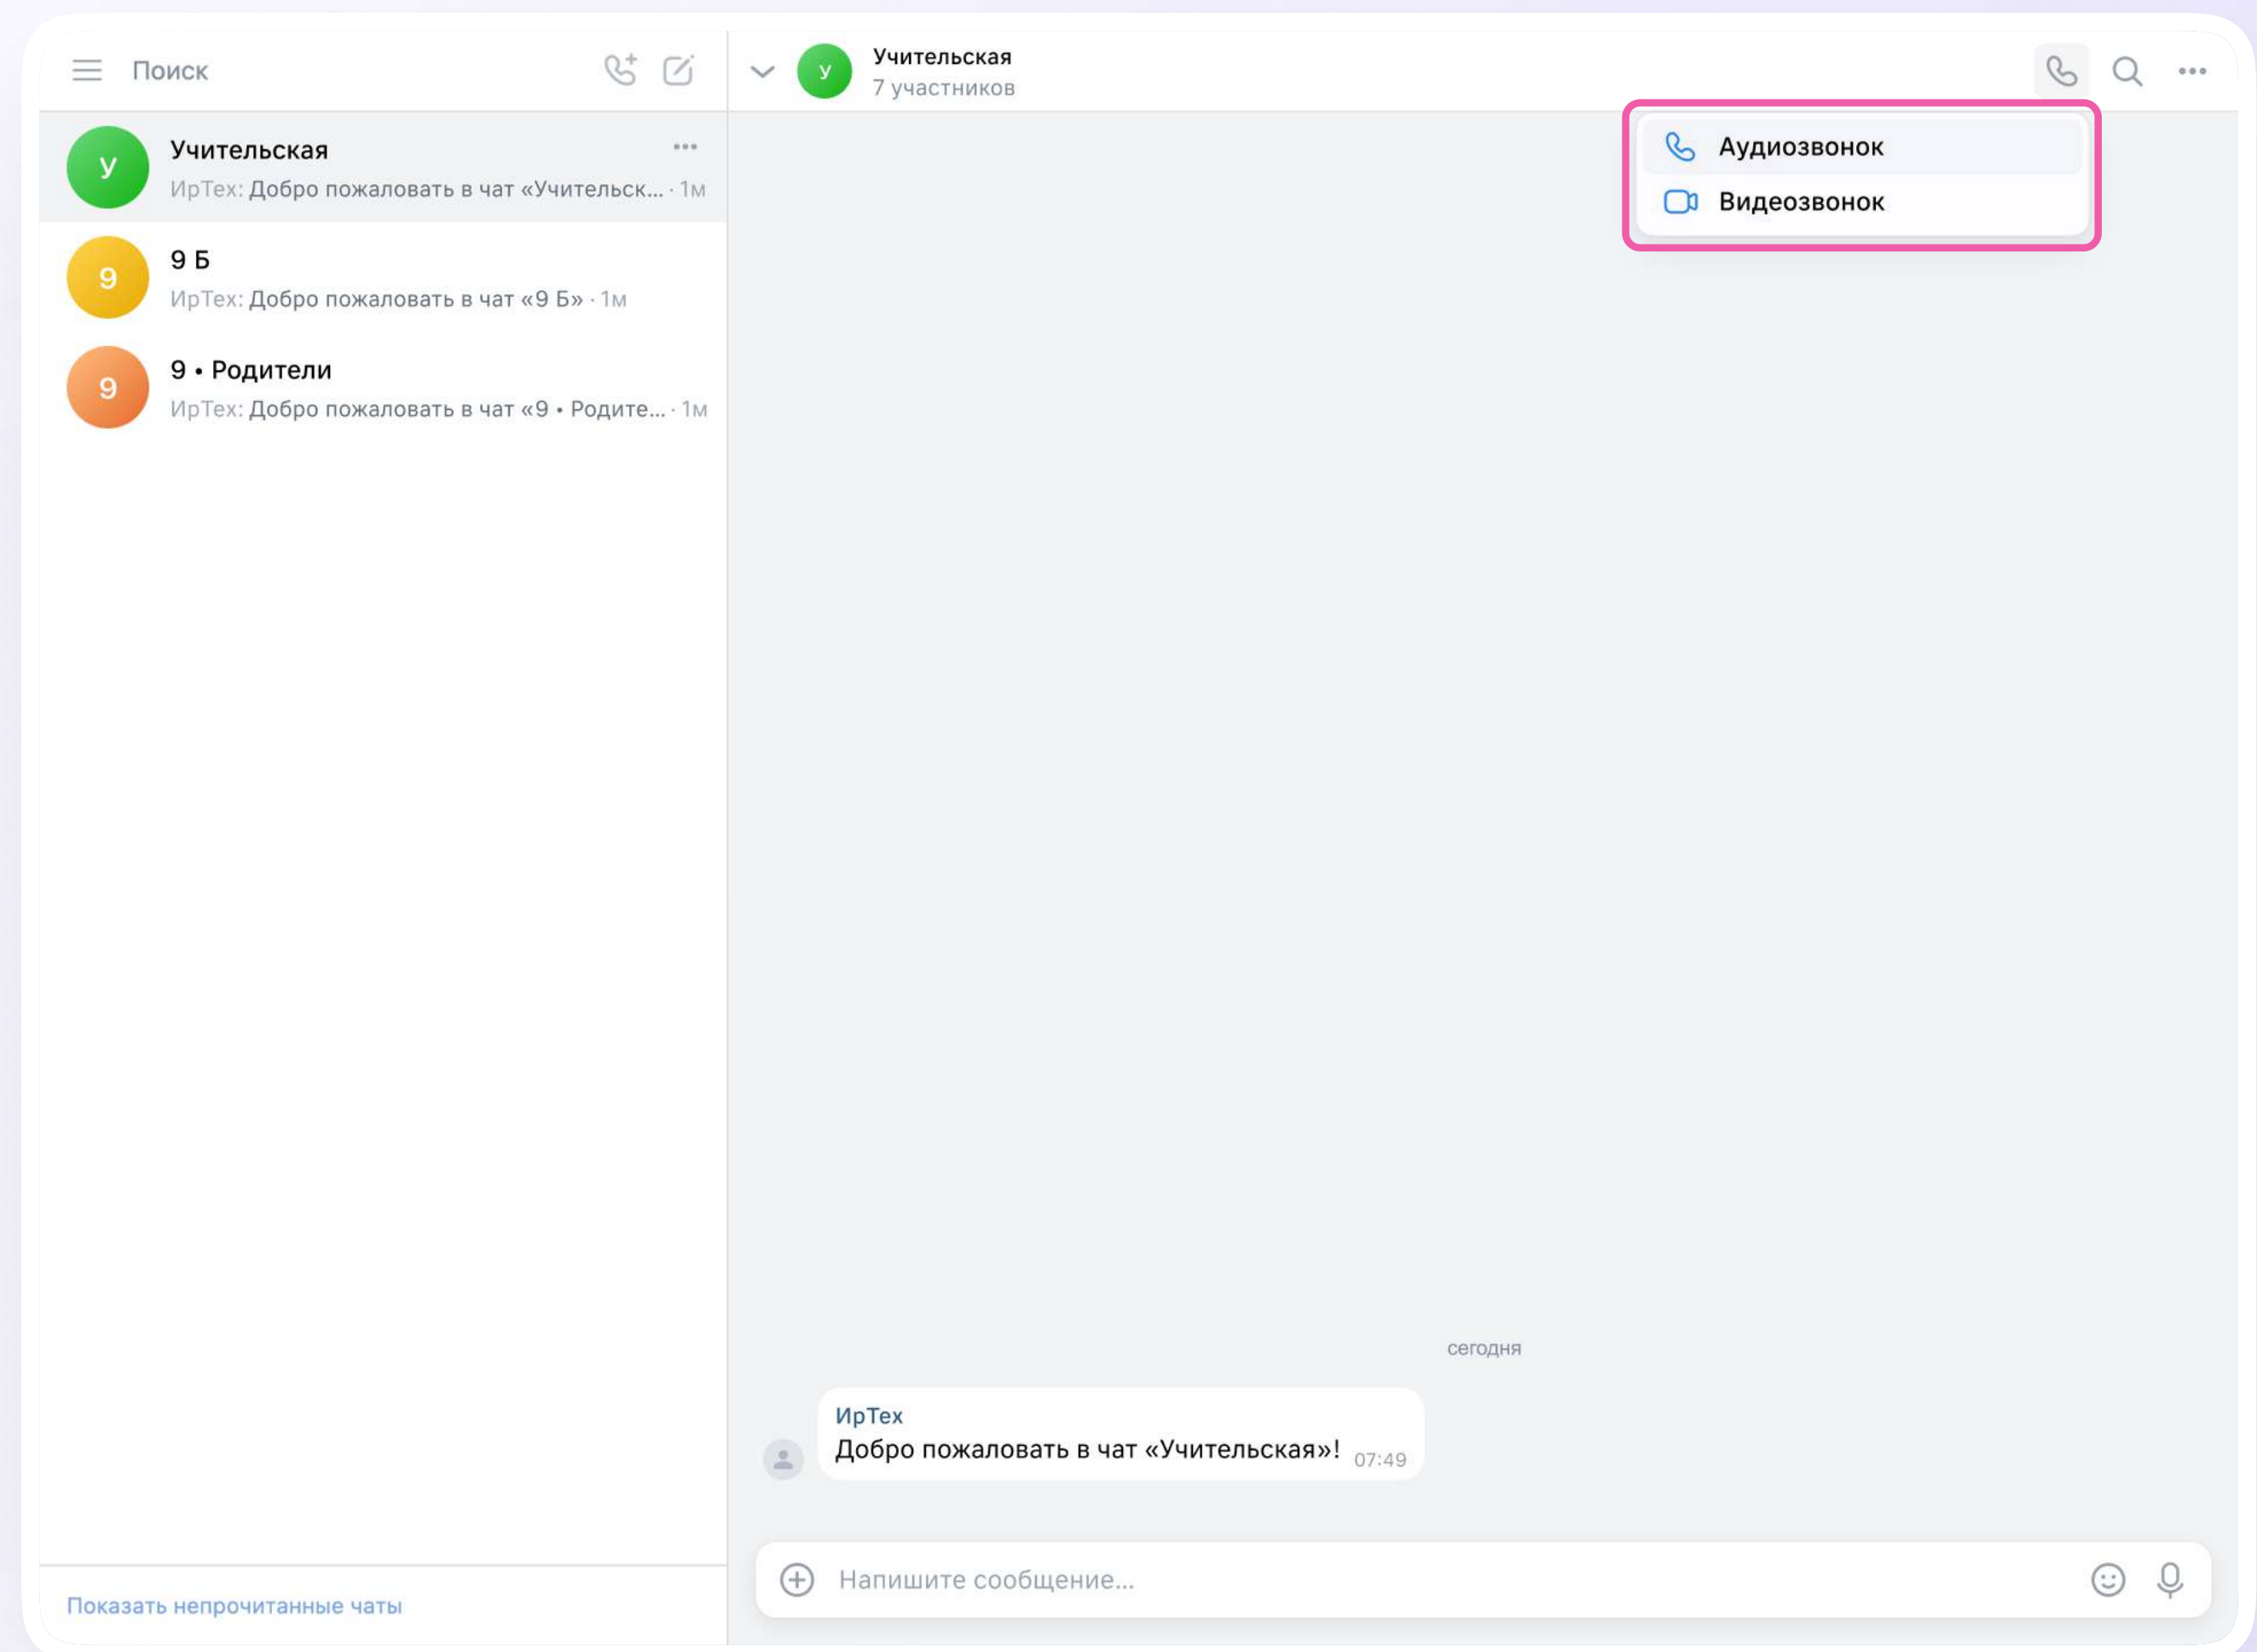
Поиск

У
Учительская
ИрТех: Добро пожаловать в чат «Учительск... · 1м

9
9 Б
ИрТех: Добро пожаловать в чат «9 Б» · 1м

9
9 • Родители
ИрТех: Добро пожаловать в чат «9 • Родите... · 1м

Показать непрочитанные чаты

У
Учительская
7 участников

Аудиозвонок
Видеозвонок

сегодня

ИрТех
Добро пожаловать в чат «Учительская»! 07:49

Напишите сообщение...